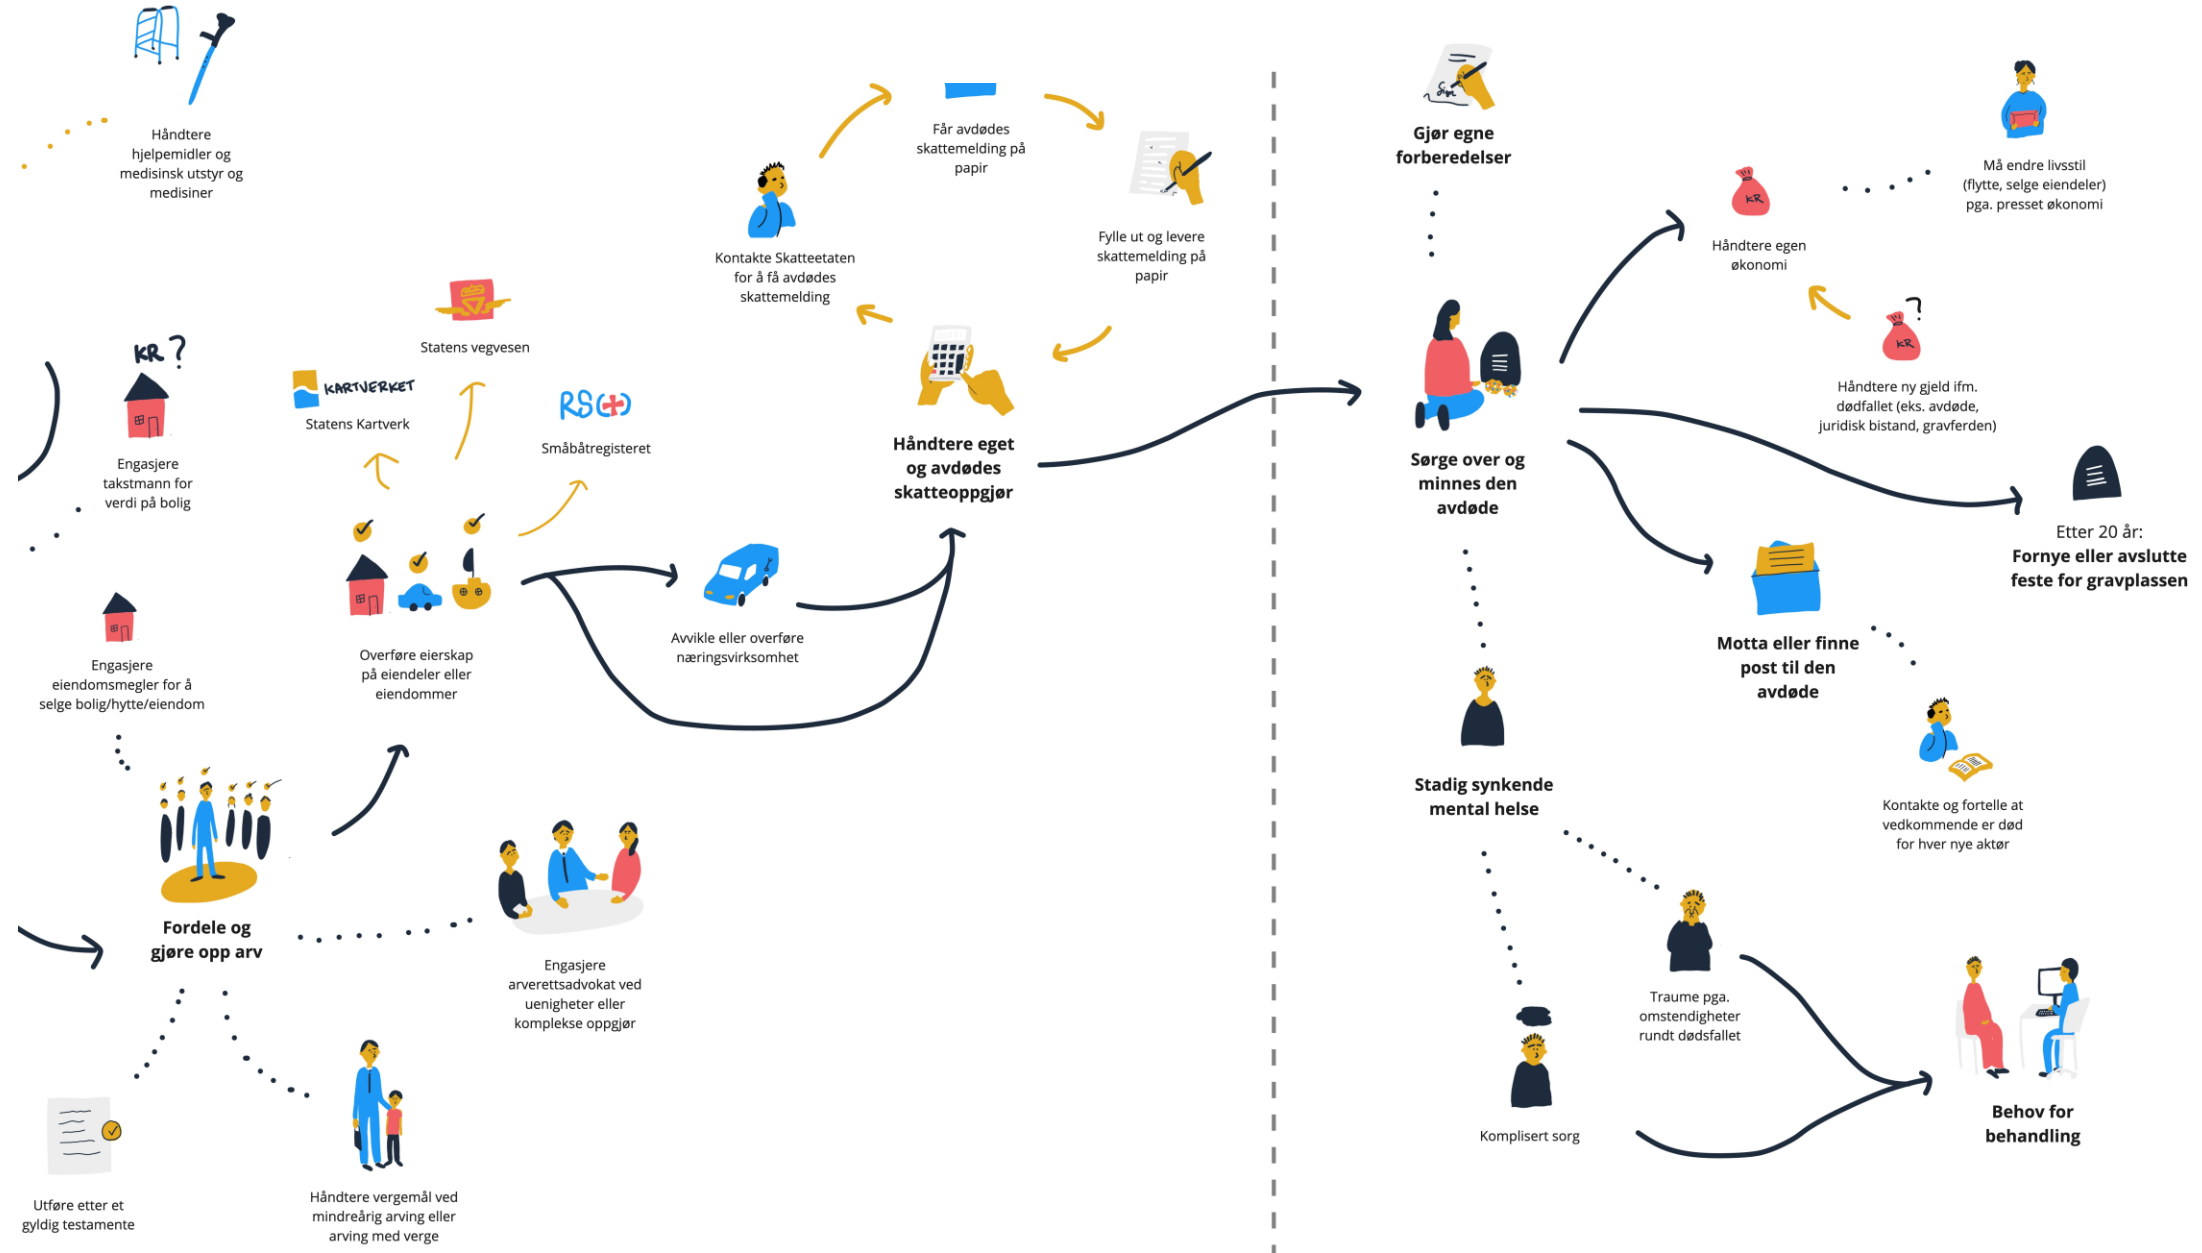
Håndtere hjelpemidler og medisinsk utstyr og medisiner

KR ?

Engasjere takstmann for verdi på bolig

Engasjere eiendomsmegler for å selge bolig/hytte/eiendom

Fordele og gjøre opp arv

Utføre etter et gyldig testamente

Håndtere vergemål ved mindreårig arving eller arving med verge

Engasjere arverettsadvokat ved uenigheter eller komplekse oppgjør

KARTVERKET

Statens Kartverk

Statens vegvesen

RS

Småbåtregisteret

Overføre eierskap på eiendeler eller eiendommer

Avvikle eller overføre næringsvirksomhet

Kontakte Skatteetaten for å få avdødes skattemelding

Får avdødes skattemelding på papir

Fylle ut og levere skattemelding på papir

Håndtere eget og avdødes skatteoppgjør

Gjør egne forberedelser

Sørge over og minnes den avdøde

Stadig synkende mental helse

Komplisert sorg

Traume pga. omstendigheter rundt dødsfallet

Behov for behandling

KR

Håndtere egen økonomi

Må endre livsstil (flytte, selge eiendeler) pga. presset økonomi

KR

Håndtere ny gjeld ifm. dødfallet (eks. avdøde, juridisk bistand, gravferden)

Etter 20 år:
Fornye eller avslutte feste for gravplassen

Motta eller finne post til den avdøde

Kontakte og fortelle at vedkommende er død for hver nye aktør